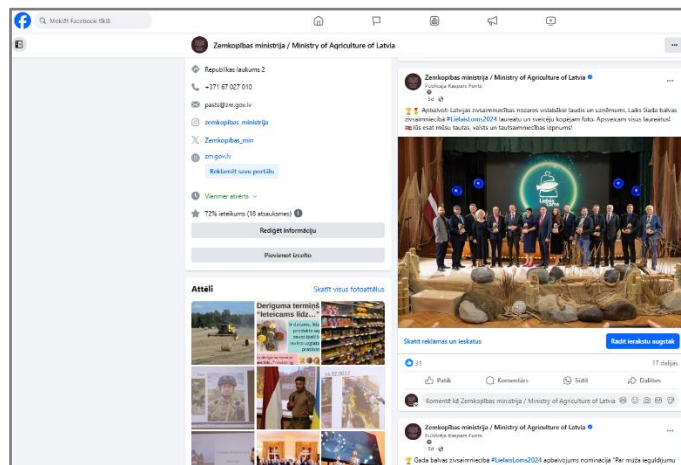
Meklēt Facebook tīklā

Zemkopības ministrija / Ministry of Agriculture of Latvia

Republikas laukums 2

+371 67 027 010

pasts@zm.gov.lv

zemkopibas_ministrija

Zemkopibas_min

zm.gov.lv

Reklamēt savu portālu

Vienmēr atvērts

72% ieteikums (18 atsauksmes)

Rediģēt informāciju

Pievienot izcelto

Attēli

Skatīt visus fotoattēlus

Deriguma termiņš "Ieteicams līdz..."

Zemkopības ministrija / Ministry of Agriculture of Latvia
Publicēja Kaspars Forts
5d

Apsveicam Latvijas zivsaimniecības nozares vislabākos ļaudis un uzņēmumus. Laiks Gada balvas zivsaimniecībā #LielaisLoms2024 laureātu un sveicēju kopējam foto. Apsveicam visus laureātus! Jūs esat mūsu tautas, valsts un tautsaimniecības lepnums!

Skatīt reklāmas un ieskatus

Rādīt ierakstu augstāk

31

17 dalījies

Patīk

Komentārs

Sūtīt

Dalīties

Komentēt kā Zemkopības ministrija / Ministry of Agriculture of Latvia

Zemkopības ministrija / Ministry of Agriculture of Latvia
Publicēja Kaspars Forts
5d

Gada balvas zivsaimniecībā #LielaisLoms2024 apbalvojums nominācijā "Par mūžā ieguldījumu